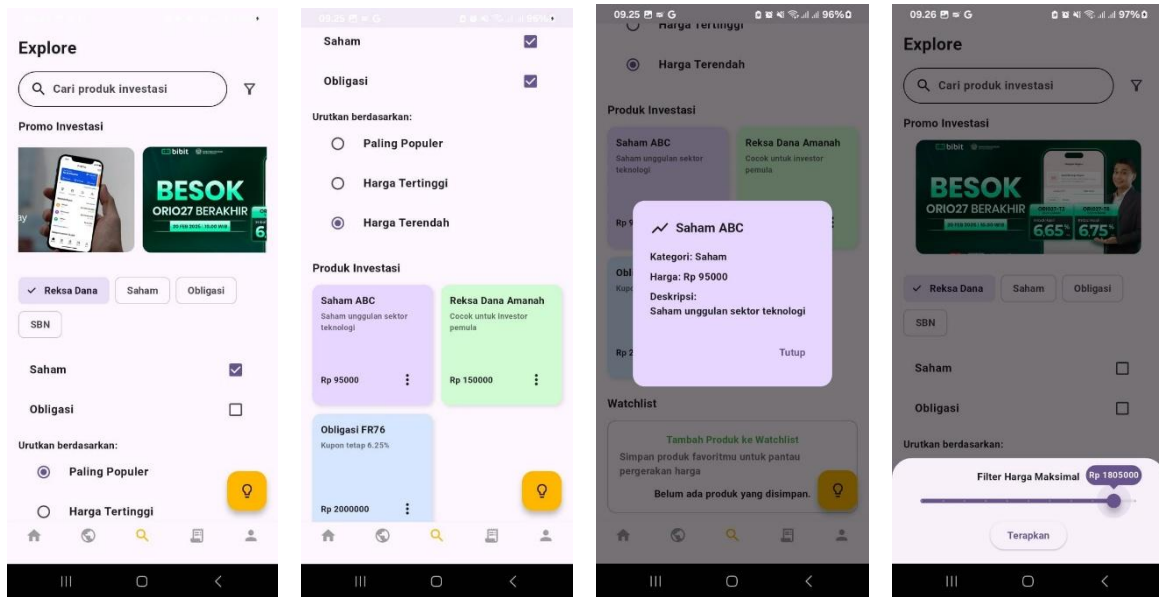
Explore

Cari produk investasi

Promo Investasi

bibit

BESOK
ORIO27 BERAKHIR

Reksa Dana | Saham | Obligasi
SBN

Saham

Obligasi

Urutkan berdasarkan:

Paling Populer

Harga Tertinggi

09.25

Saham

Obligasi

Urutkan berdasarkan:

Paling Populer

Harga Tertinggi

Harga Terendah

Produk Investasi

Saham ABC
Saham unggulan sektor teknologi
Rp 95000

Reksa Dana Amanah
Cocok untuk investor pemula
Rp 150000

Obligasi FR76
Kupon tetap 6.25%
Rp 2000000

09.25 96%

Harga Tertinggi

Harga Terendah

Produk Investasi

Saham ABC
Saham unggulan sektor teknologi

Reksa Dana Amanah
Cocok untuk investor pemula

Saham ABC

Kategori: Saham

Harga: Rp 95000

Deskripsi:
Saham unggulan sektor teknologi

Tutup

Watchlist

Tambah Produk ke Watchlist
Simpan produk favoritmu untuk pantau pergerakan harga

Belum ada produk yang disimpan.

09.26 97%

Explore

Cari produk investasi

Promo Investasi

bibit

BESOK
ORIO27 BERAKHIR
6.65% 6.75%

Reksa Dana | Saham | Obligasi
SBN

Saham

Obligasi

Urutkan berdasarkan:

Filter Harga Maksimal Rp 1805000

Terapkan